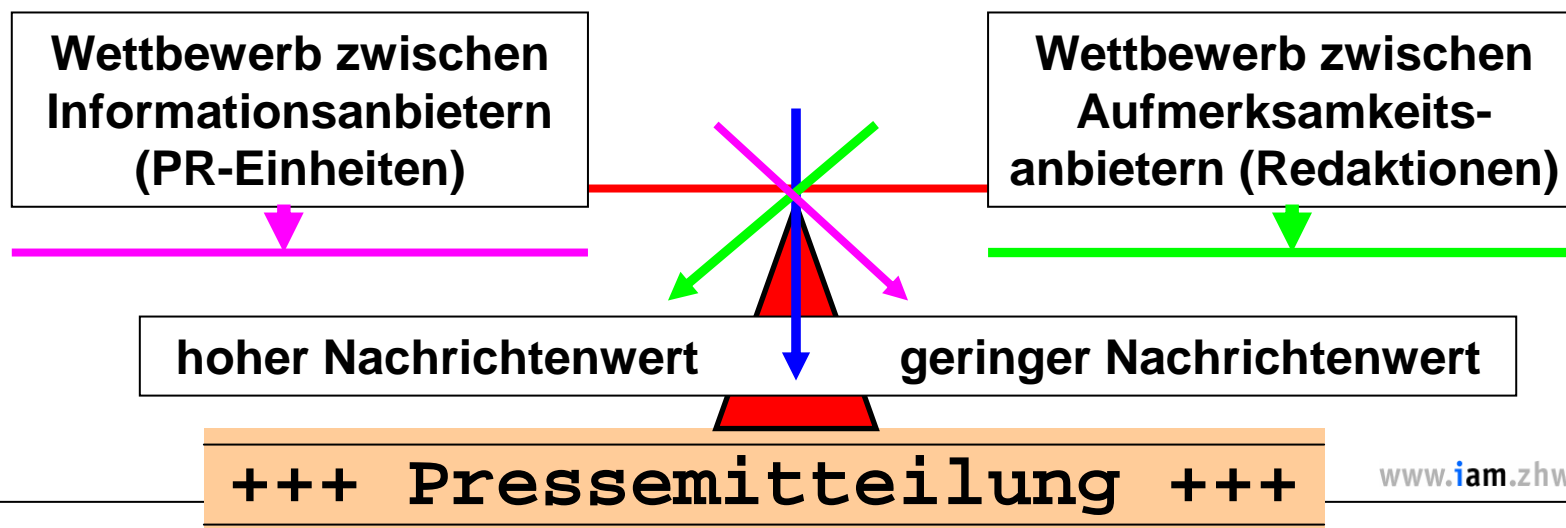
Wettbewerb zwischen Informationsanbietern (PR-Einheiten)

Wettbewerb zwischen Aufmerksamkeitsanbietern (Redaktionen)

hoher Nachrichtenwert

geringer Nachrichtenwert

+++ Pressemitteilung +++

www.iam.zhw